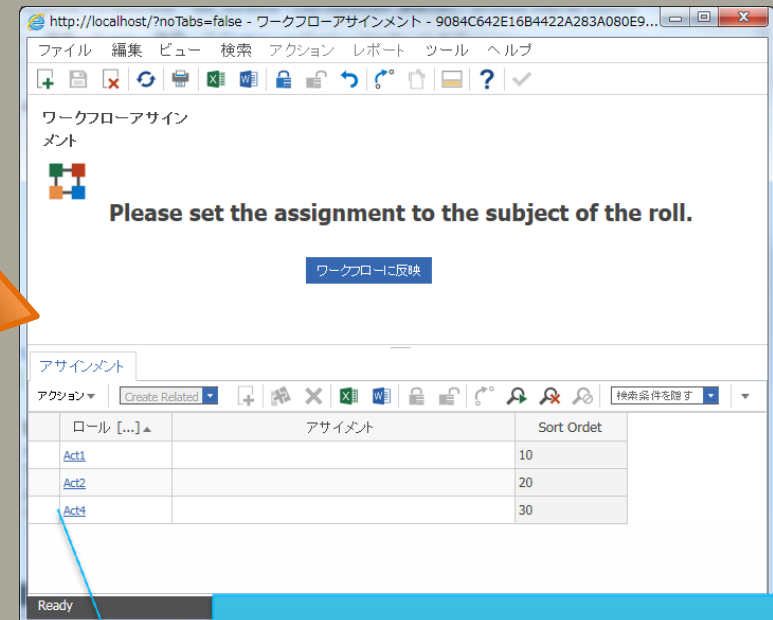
http://localhost/?noTabs=false - ワークフローアサインメント - 9084C642E16B4422A283A080E9...

ファイル 編集 ビュー 検索 アクション レポート ツール ヘルプ

ワークフローアサインメント

Please set the assignment to the subject of the roll.

ワークフローに反映

アサインメント

アクション Create Related 検索条件を隠す

| | ロール [...] | アサイメント | Sort Ordet |
|---|---|---|---|
| | Act1 | | 10 |
| | Act2 | | 20 |
| | Act4 | | 30 |

Ready